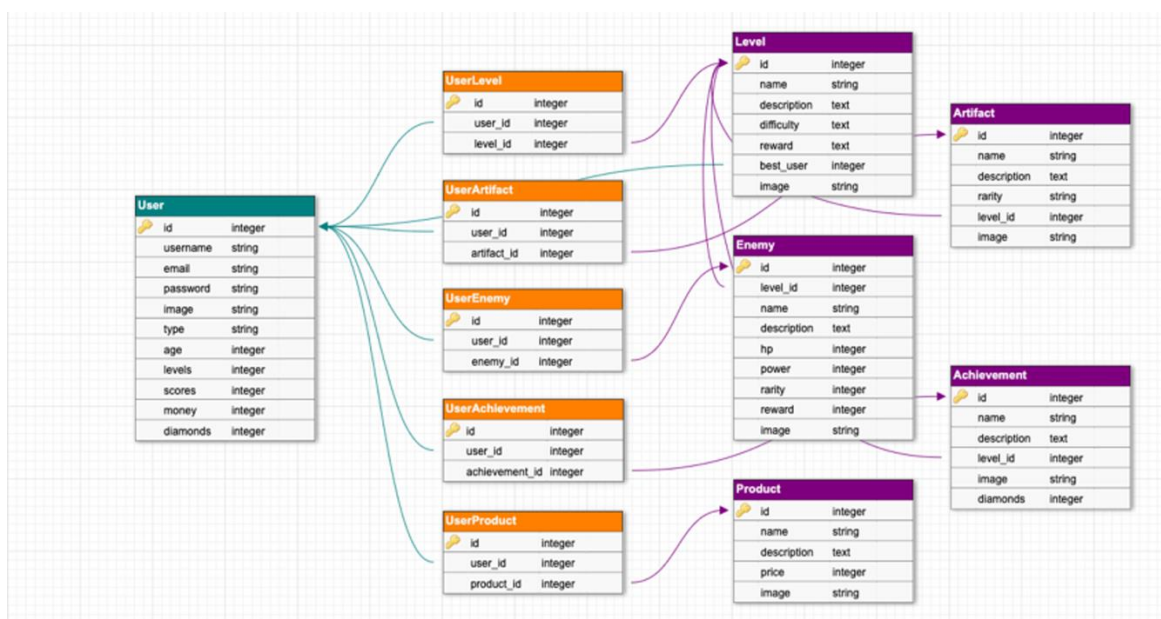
Level

| | |
|---|---|
| id | integer |
| name | string |
| description | text |
| difficulty | text |
| reward | text |
| best_user | integer |
| image | string |

UserLevel

| | |
|---|---|
| id | integer |
| user_id | integer |
| level_id | integer |

Artifact

| | |
|---|---|
| id | integer |
| name | string |
| description | text |
| rarity | string |
| level_id | integer |
| image | string |

User

| | |
|---|---|
| id | integer |
| username | string |
| email | string |
| password | string |
| image | string |
| type | string |
| age | integer |
| levels | integer |
| scores | integer |
| money | integer |
| diamonds | integer |

UserArtifact

| | |
|---|---|
| id | integer |
| user_id | integer |
| artifact_id | integer |

Enemy

| | |
|---|---|
| id | integer |
| level_id | integer |
| name | string |
| description | text |
| hp | integer |
| power | integer |
| rarity | integer |
| reward | integer |
| image | string |

UserEnemy

| | |
|---|---|
| id | integer |
| user_id | integer |
| enemy_id | integer |

Achievement

| | |
|---|---|
| id | integer |
| name | string |
| description | text |
| level_id | integer |
| image | string |
| diamonds | integer |

UserAchievement

| | |
|---|---|
| id | integer |
| user_id | integer |
| achievement_id | integer |

Product

| | |
|---|---|
| id | integer |
| name | string |
| description | text |
| price | integer |
| image | string |

UserProduct

| | |
|---|---|
| id | integer |
| user_id | integer |
| product_id | integer |